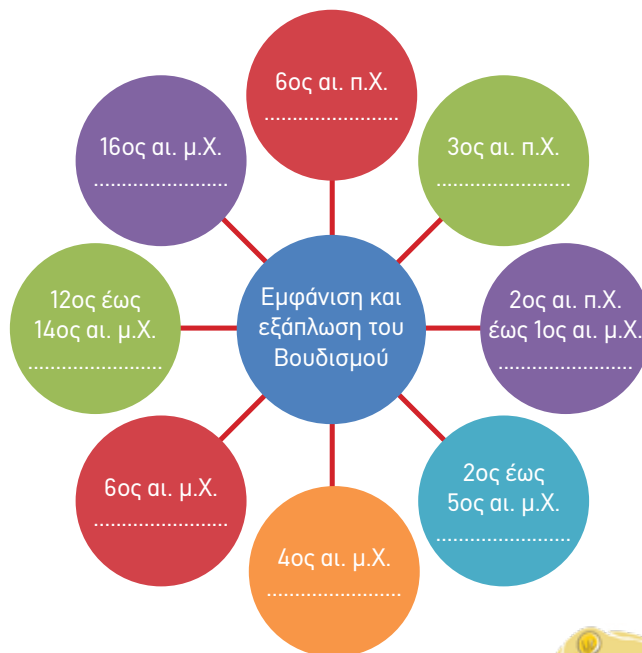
Εμφάνιση και εξάπλωση του Βουδισμού

6ος αι. π.Χ.
.......................

3ος αι. π.Χ.
.......................

2ος αι. π.Χ. έως 1ος αι. μ.Χ.
.......................

2ος έως 5ος αι. μ.Χ.
.......................

4ος αι. μ.Χ.
.......................

6ος αι. μ.Χ.
.......................

12ος έως 14ος αι. μ.Χ.
.......................

16ος αι. μ.Χ.
.......................